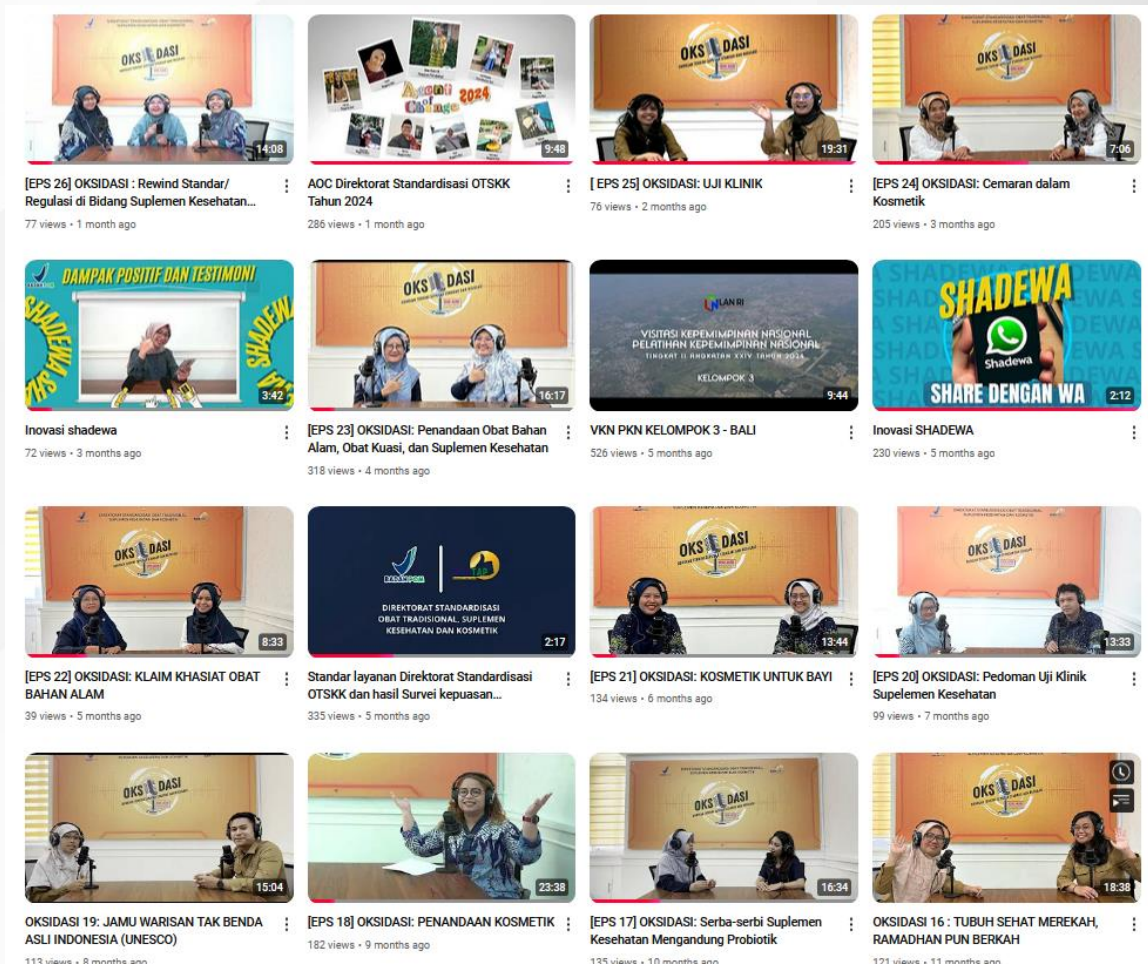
OKSIDASI
14:08
[EPS 26] OKSIDASI : Rewind Standar/ Regulasi di Bidang Suplemen Kesehatan...
77 views • 1 month ago

Agenti Collage 2024
9:48
AOC Direktorat Standardisasi OTSKK Tahun 2024
286 views • 1 month ago

OKSIDASI
19:31
[ EPS 25] OKSIDASI: UJI KLINIK
76 views • 2 months ago

OKSIDASI
7:06
[EPS 24] OKSIDASI: Cemaran dalam Kosmetik
205 views • 3 months ago

DAMPAK POSITIF DAN TESTIMONI
SHADEWA
3:42
Inovasi shadewa
72 views • 3 months ago

OKSIDASI
16:17
[EPS 23] OKSIDASI: Penandaan Obat Bahan Alam, Obat Kuasi, dan Suplemen Kesehatan
318 views • 4 months ago

LAN RI
VISITASI KEPEMIMPINAN NASIONAL PELATIHAN KEPEMIMPINAN NASIONAL TINGKAT II ANGKATAN XXIV TAHUN 2024
KELOMPOK 3
9:44
VKN PKN KELOMPOK 3 - BALI
526 views • 5 months ago

SHADEWA
Shadewa
SHARE DENGAN WA
2:12
Inovasi SHADEWA
230 views • 5 months ago

OKSIDASI
8:33
[EPS 22] OKSIDASI: KLAIM KHASIAT OBAT BAHAN ALAM
39 views • 5 months ago

BADAN POM
DIREKTORAT STANDARDISASI OBAT TRADISIONAL, SUPLEMEN KESEHATAN DAN KOSMETIK
2:17
Standar layanan Direktorat Standardisasi OTSKK dan hasil Survei kepuasan...
335 views • 5 months ago

OKSIDASI
13:44
[EPS 21] OKSIDASI: KOSMETIK UNTUK BAYI
134 views • 6 months ago

OKSIDASI
13:33
[EPS 20] OKSIDASI: Pedoman Uji Klinik Supelemen Kesehatan
99 views • 7 months ago

OKSIDASI
15:04
OKSIDASI 19: JAMU WARISAN TAK BENDA ASLI INDONESIA (UNESCO)
113 views • 8 months ago

23:38
[EPS 18] OKSIDASI: PENANDAAN KOSMETIK
182 views • 9 months ago

OKSIDASI
16:34
[EPS 17] OKSIDASI: Serba-serbi Suplemen Kesehatan Mengandung Probiotik
135 views • 10 months ago

OKSIDASI
18:38
OKSIDASI 16 : TUBUH SEHAT MEREKAH, RAMADHAN PUN BERKAH
121 views • 11 months ago